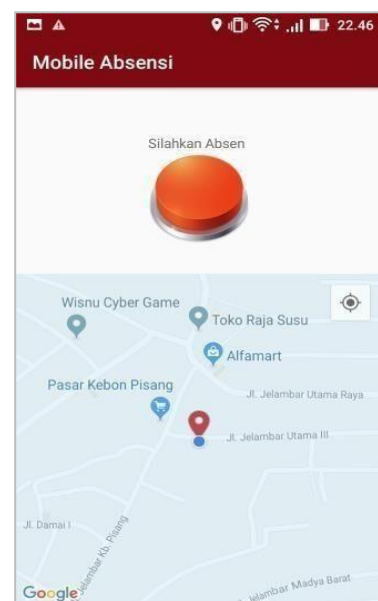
22.46

Mobile Absensi

Silahkan Absen

Wisnu Cyber Game

Toko Raja Susu

Alfamart

Pasar Kebon Pisang

Jl. Jelambar Utama Raya

Jl. Jelambar Utama III

Jl. Damai I

Jl. Jelambar Kb. Pisang

Jl. Jelambar Madya Barat

Google